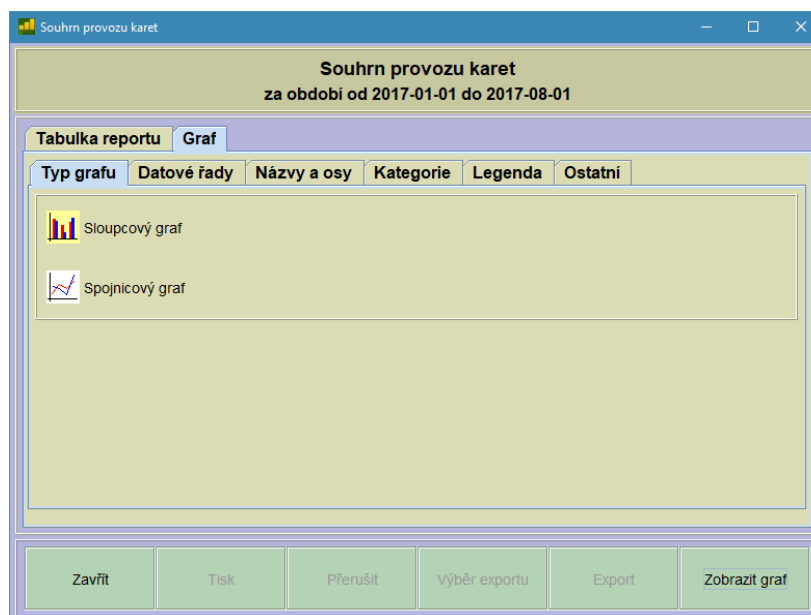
Souhrn provozu karet

Souhrn provozu karet
za období od 2017-01-01 do 2017-08-01

Tabulka reportu | Graf

Typ grafu | Datové řady | Názvy a osy | Kategorie | Legenda | Ostatní

Sloupcový graf

Spojnicový graf

Zavřít | Tisk | Přerušit | Výběr exportu | Export | Zobrazit graf